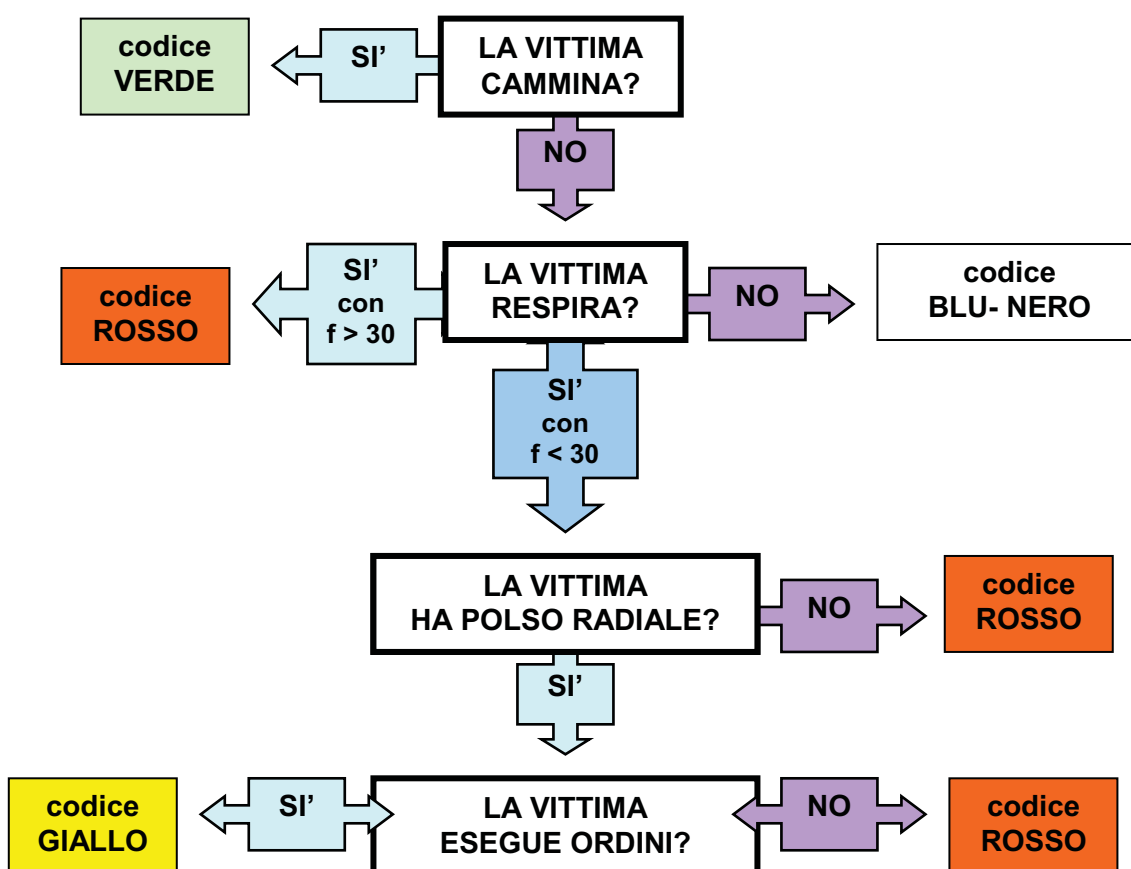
codice VERDE

SI’

LA VITTIMA CAMMINA?

NO

codice ROSSO

SI’ con f > 30

LA VITTIMA RESPIRA?

NO

codice BLU- NERO

SI’ con f < 30

LA VITTIMA HA POLSO RADIALE?

NO

codice ROSSO

SI’

codice GIALLO

SI’

LA VITTIMA ESEGUE ORDINI?

NO

codice ROSSO